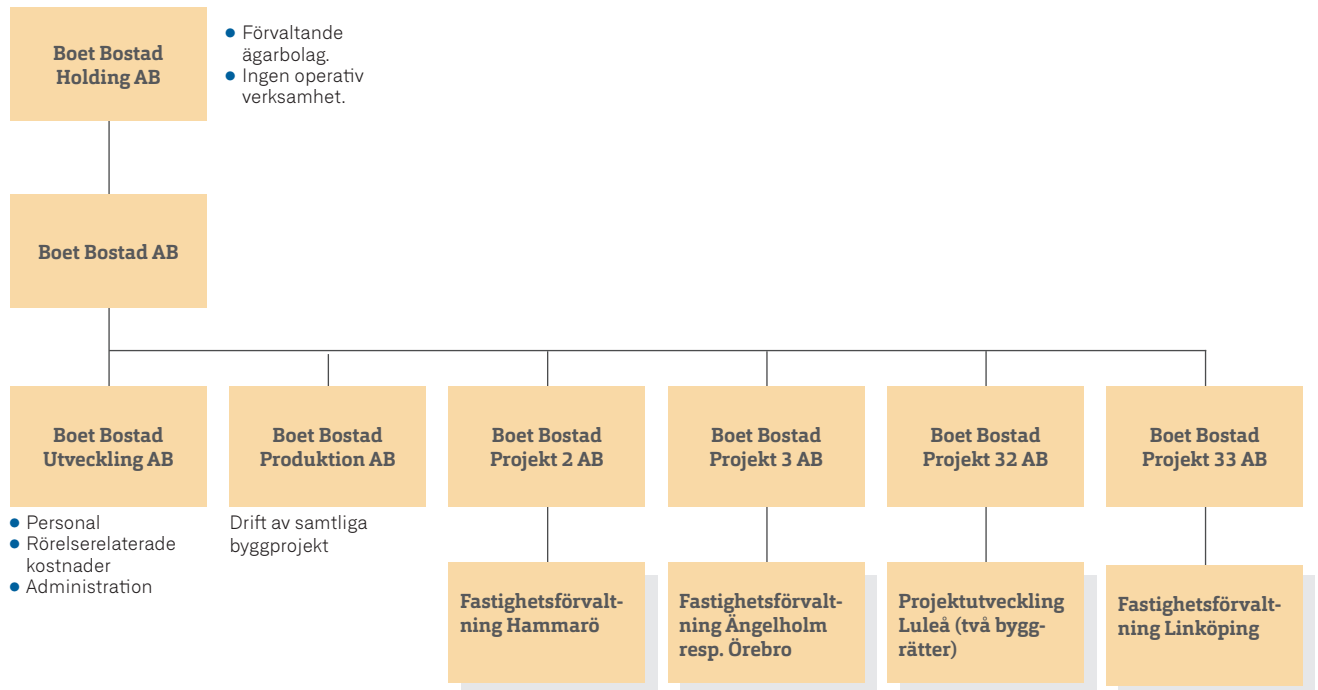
Boet Bostad Holding AB

• Förvaltande ägarbolag.
• Ingen operativ verksamhet.

Boet Bostad AB

Boet Bostad Utveckling AB

• Personal
• Rörelserelaterade kostnader
• Administration

Boet Bostad Produktion AB

Drift av samtliga byggprojekt

Boet Bostad Projekt 2 AB

Fastighetsförvaltning Hammarö

Boet Bostad Projekt 3 AB

Fastighetsförvaltning Ängelholm resp. Örebro

Boet Bostad Projekt 32 AB

Projektutveckling Luleå (två byggrätter)

Boet Bostad Projekt 33 AB

Fastighetsförvaltning Linköping